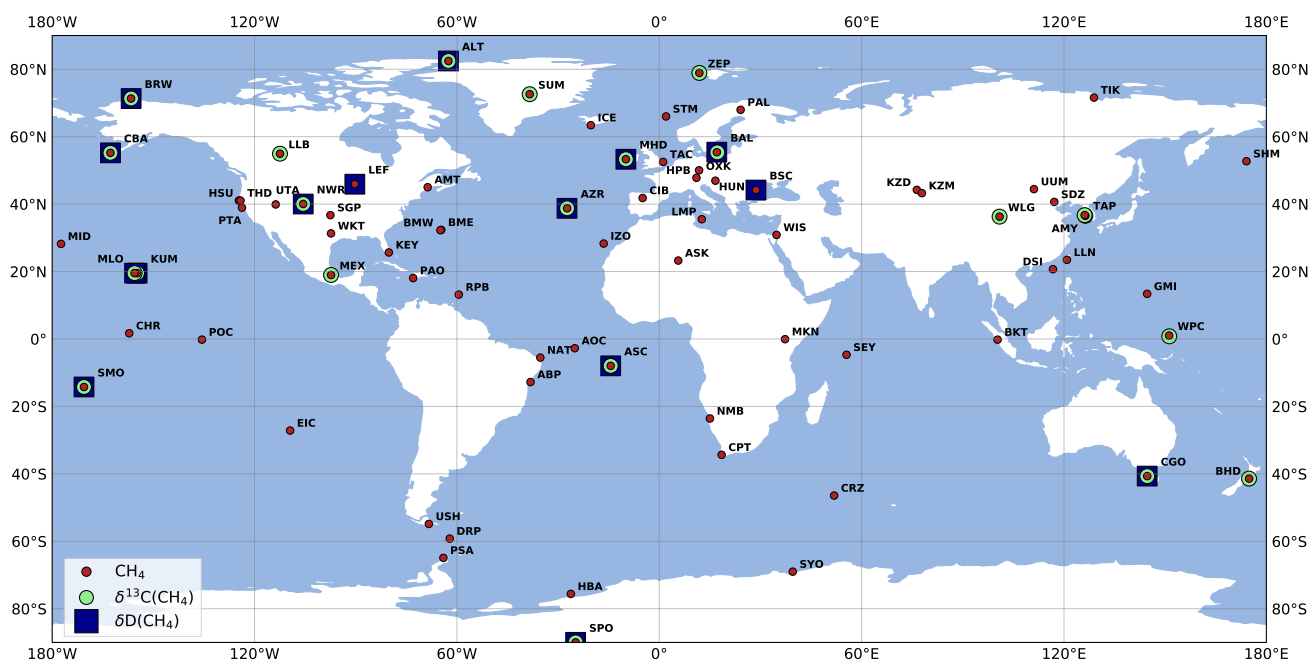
180°W 120°W 60°W 0° 60°E 120°E 180°E

80°N 60°N 40°N 20°N 0° 20°S 40°S 60°S 80°S

80°N 60°N 40°N 20°N 0° 20°S 40°S 60°S 80°S

ALT
ZEP
BRW
SUM
STM
PAL
TIK
ICE
CBA
LLB
MHD
BAL
SHM
TAC
OXK
HPB
LEF
HUN
BSC
KZD
KZM
AMT
UUM
HSU
THD
UTA
NWR
CIB
SDZ
AZR
PTA
SGP
LMP
WLG
TAP
WKT
BMW
BME
AMY
MID
WIS
IZO
KEY
DSI
LLN
MLO
KUM
MEX
ASK
PAO
RPB
GMI
CHR
POC
MKN
BKT
WPC
AOC
NAT
SEY
ASC
ABP
SMO
NMB
EIC
CPT
CGO
BHD
CRZ
USH
DRP
PSA
SYO
HBA
SPO

180°W 120°W 60°W 0° 60°E 120°E 180°E

$CH_4$
$\delta^{13}C(CH_4)$
$\delta D(CH_4)$